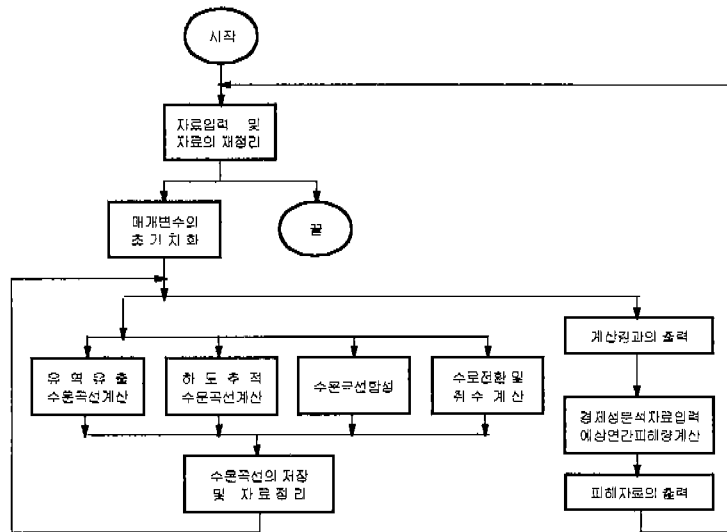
시작

자료입력 및
자료의 재정리

매개변수의
초기치화

끝

유역유출
수문곡선계산

하도추적
수문곡선계산

수문곡선합성

수로전환 및
취수계산

수문곡선의 저장
및 자료정리

계산결과의 출력

경제성분석자료입력
예상연간피해량계산

피해자료의 출력